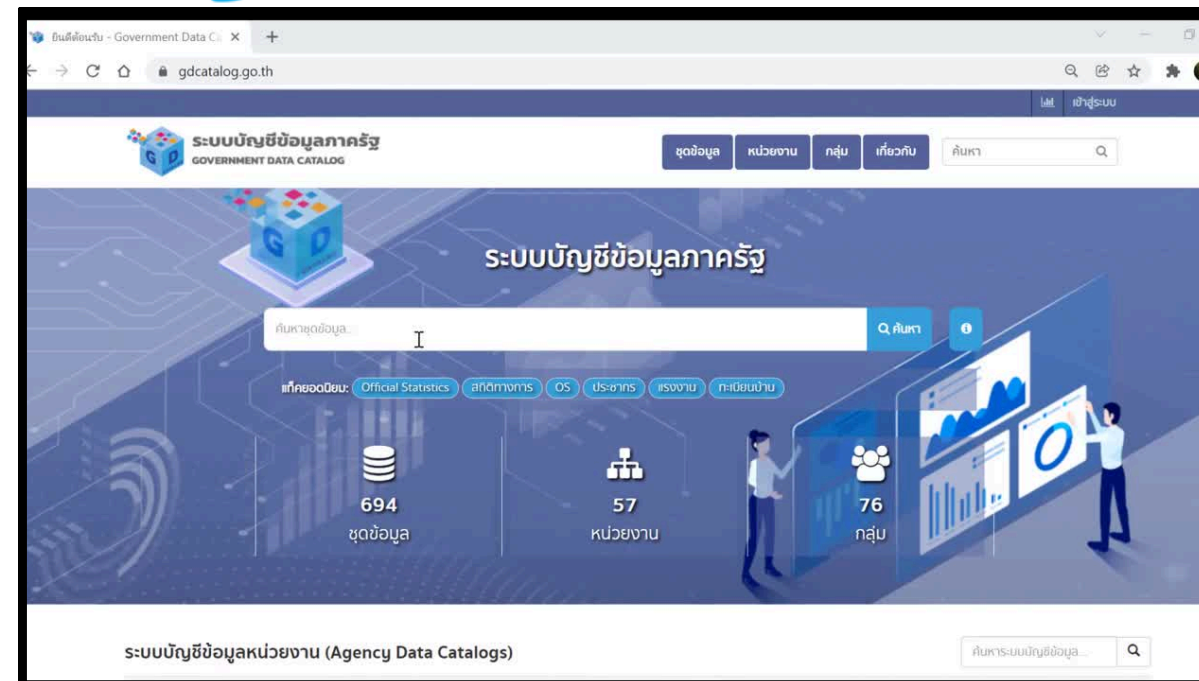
ยินดีต้อนรับ - Government Data Ca ×

gdcatalog.go.th

เข้าสู่ระบบ

ระบบบัญชีข้อมูลภาครัฐ
GOVERNMENT DATA CATALOG

ชุดข้อมูล
หน่วยงาน
กลุ่ม
เกี่ยวกับ
ค้นหา

G D

ระบบบัญชีข้อมูลภาครัฐ

ค้นหาชุดข้อมูล...
ค้นหา

แท็คยอดนิยม: Official Statistics สถิติทางการ OS ประชากร แรงงาน ทะเบียนบ้าน

694
ชุดข้อมูล

57
หน่วยงาน

76
กลุ่ม

ระบบบัญชีข้อมูลหน่วยงาน (Agency Data Catalogs)

ค้นหาระบบบัญชีข้อมูล...